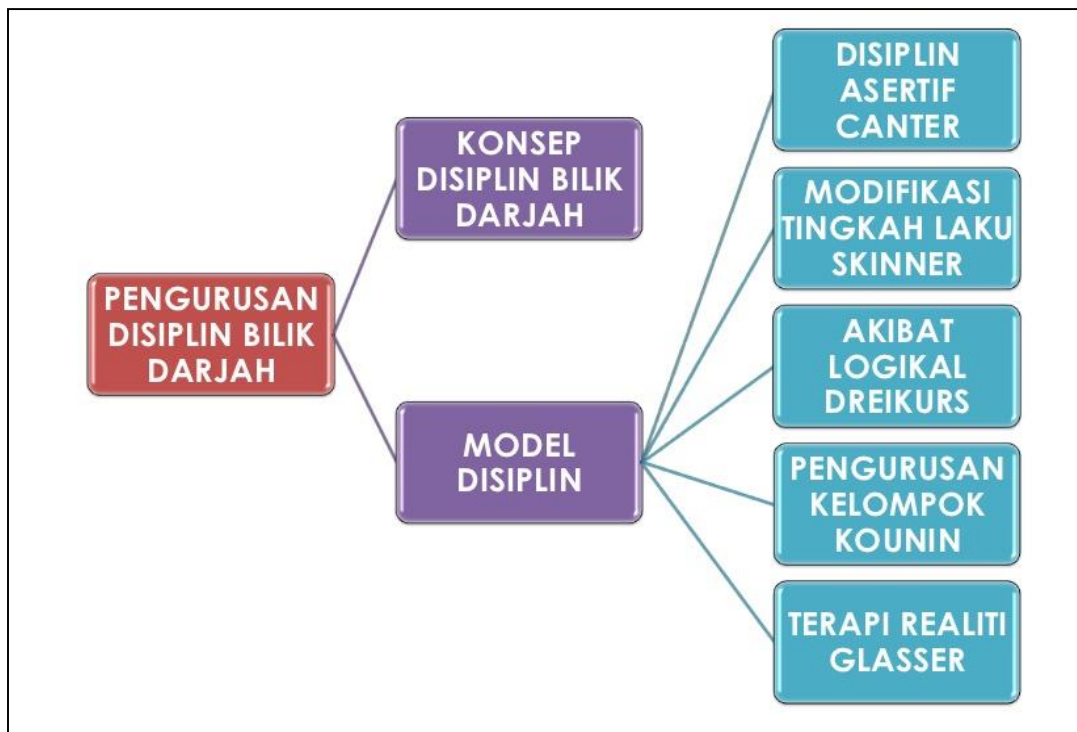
PENGURUSAN DISIPLIN BILIK DARJAH

KONSEP DISIPLIN BILIK DARJAH

MODEL DISIPLIN

DISIPLIN ASERTIF CANTER

MODIFIKASI TINGKAH LAKU SKINNER

AKIBAT LOGIKAL DREIKURS

PENGURUSAN KELOMPOK KOUNIN

TERAPI REALITI GLASSER